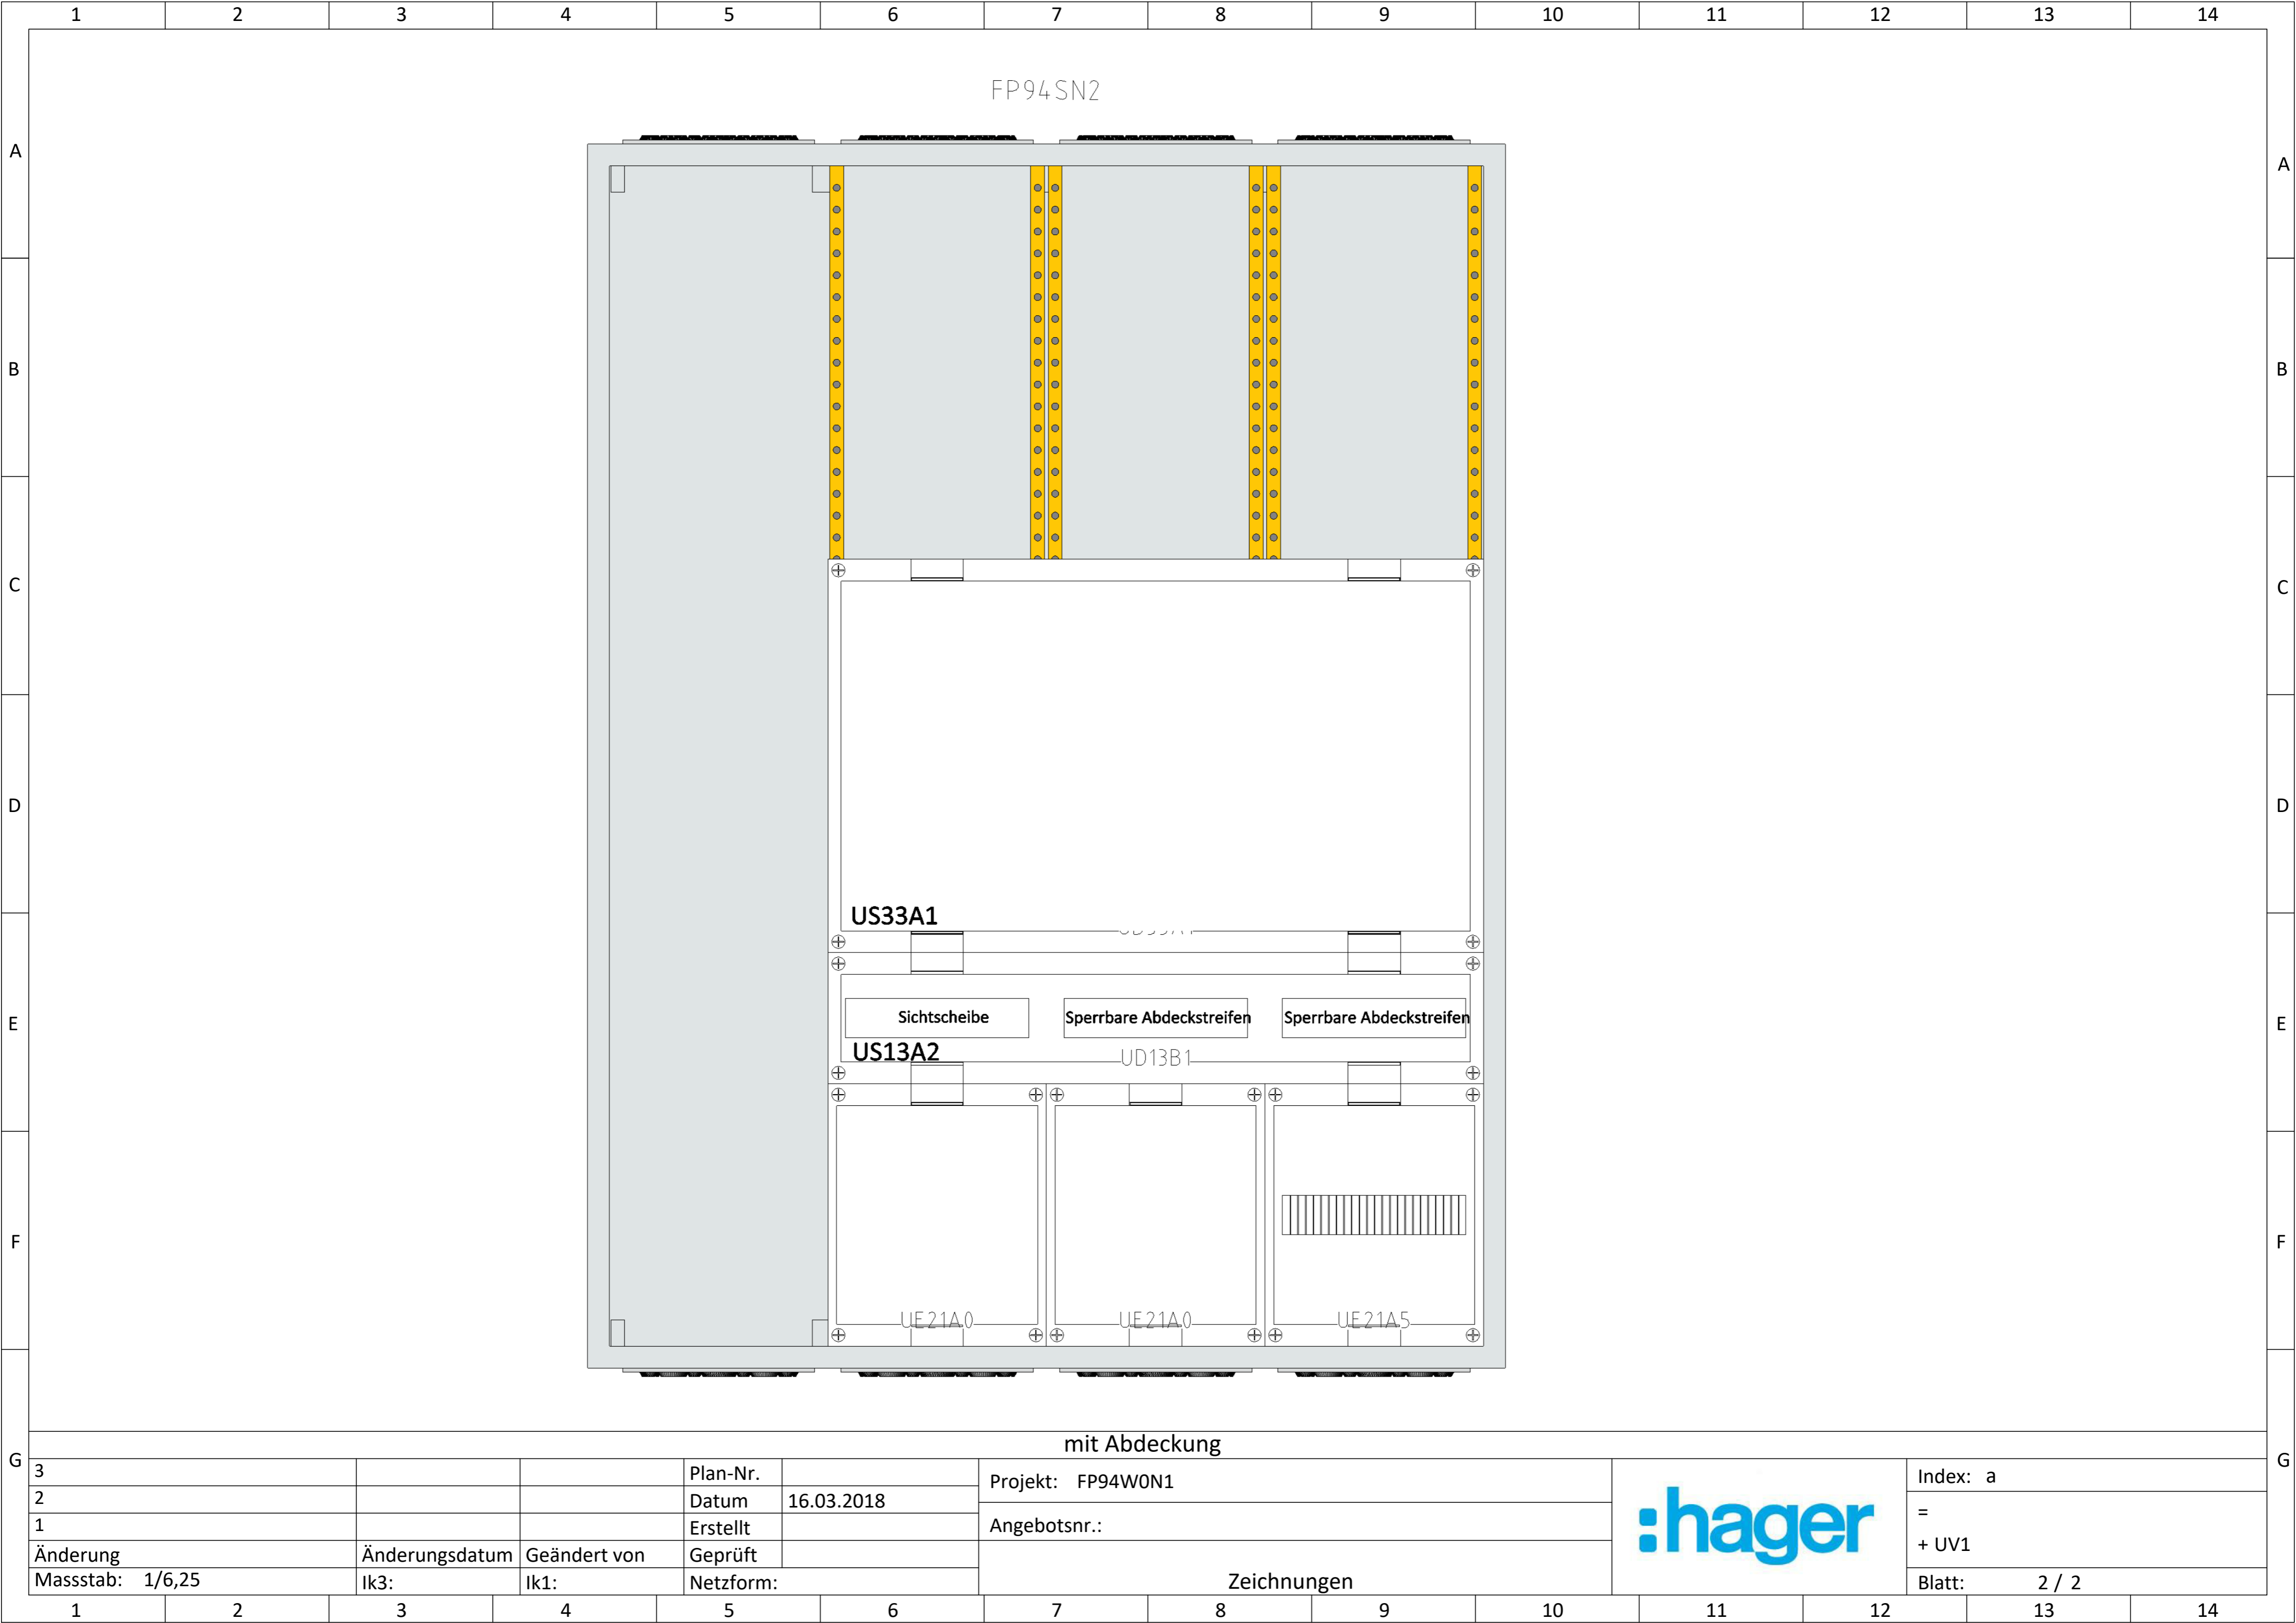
1 2 3 4 5 6 7 8 9 10 11 12 13 14

A B C D E F G

FP94SN2

US33A1

UD33A1

Sichtscheibe

Sperrbare Abdeckstreifen

Sperrbare Abdeckstreifen

US13A2

UD13B1

UE21A0

UE21A0

UE21A5

mit Abdeckung

| 3 | | | Plan-Nr. | |
|---|---|---|---|---|
| 2 | | | Datum | 16.03.2018 |
| 1 | | | Erstellt | |
| Änderung | Änderungsdatum | Geändert von | Geprüft | |
| Massstab: 1/6,25 | Ik3: | Ik1: | Netzform: | |

Projekt: FP94W0N1

Angebotsnr.:

Zeichnungen

:hager

Index: a

=

+ UV1

Blatt: 2 / 2

1 2 3 4 5 6 7 8 9 10 11 12 13 14